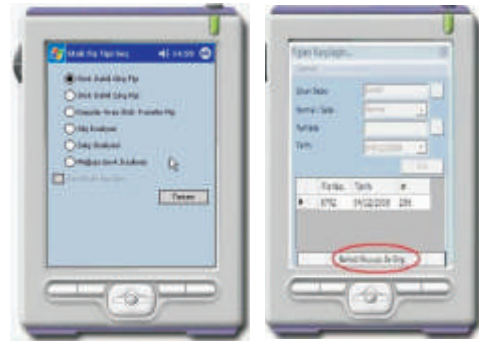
Stok Fiş Tipi Seç 14:59 ok

Stok Giriş Fişi

Stok Çıkış Fişi

Depolar Arası Stok Transfer Fişi

Sayım

Sayım

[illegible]

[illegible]

Devam

Tipleri Kaydet...

Genel

Stok Kodu

Normal / İade

Fiş No

Tarih

| | Fiş No | Tarih | # |
|---|---|---|---|
| ▶ | 0792 | 04/02/2008 | 299 |

Hareket Oluştur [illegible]